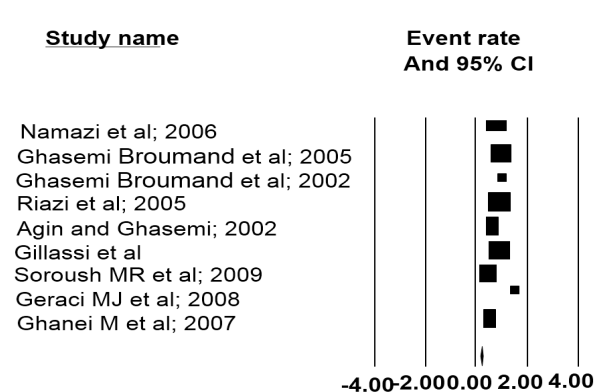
Study name

Event rate
And 95% CI

Namazi et al; 2006
Ghasemi Broumand et al; 2005
Ghasemi Broumand et al; 2002
Riazi et al; 2005
Agin and Ghasemi; 2002
Gillassi et al
Soroush MR et al; 2009
Geraci MJ et al; 2008
Ghanei M et al; 2007

-4.00 -2.00 0.00 2.00 4.00